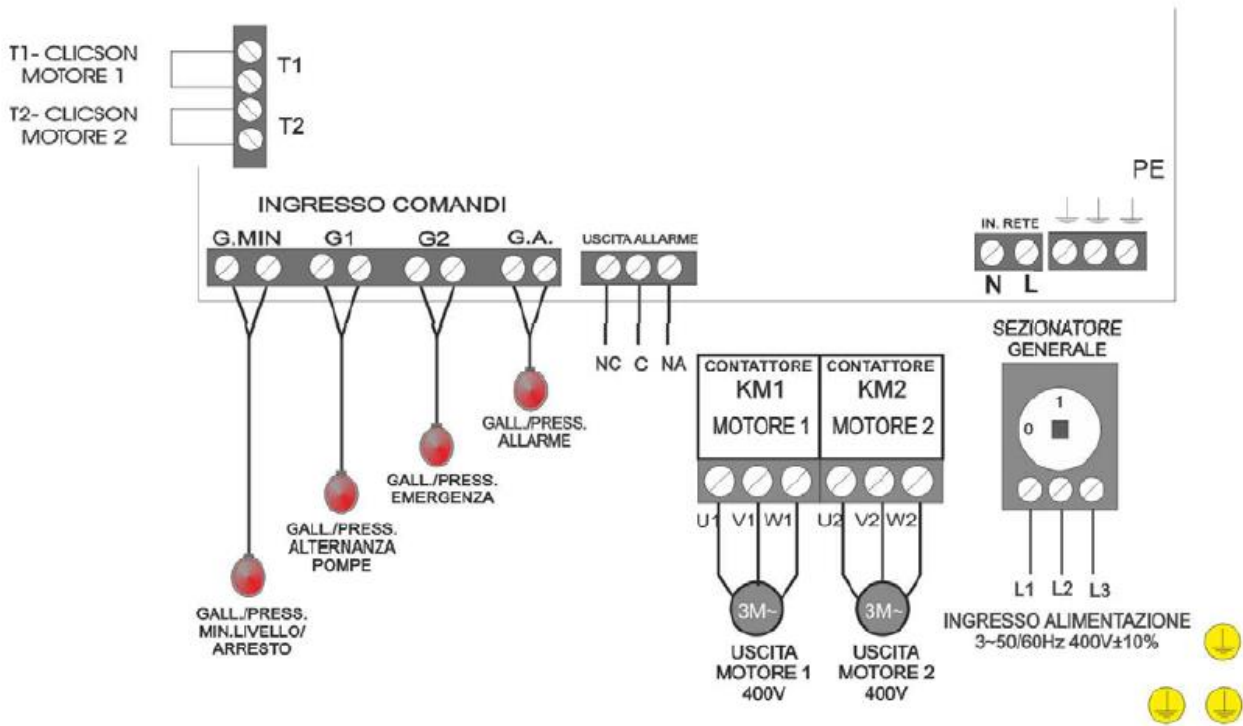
T1- CLICSON MOTORE 1

T1

T2- CLICSON MOTORE 2

T2

PE

INGRESSO COMANDI

G.MIN

G1

G2

G.A.

USCITA ALLARME

IN. RETE

N

L

NC

C

NA

CONTATTORE KM1 MOTORE 1

CONTATTORE KM2 MOTORE 2

SEZIONATORE GENERALE

1

0

GALL./PRESS. ALLARME

GALL./PRESS. EMERGENZA

GALL./PRESS. ALTERNANZA POMPE

GALL./PRESS. MIN.LIVELLO/ ARRESTO

U1 V1 W1

U2 V2 W2

3M~

3M~

L1 L2 L3

INGRESSO ALIMENTAZIONE 3~50/60Hz 400V±10%

USCITA MOTORE 1 400V

USCITA MOTORE 2 400V